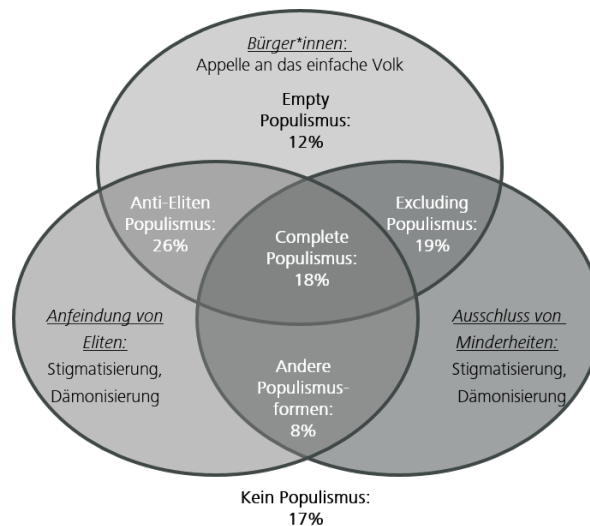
Bürger*innen:
Appelle an das einfache Volk

Empty Populismus: 12%

Anti-Eliten Populismus: 26%

Excluding Populismus: 19%

Complete Populismus: 18%

Anfeindung von Eliten:
Stigmatisierung, Dämonisierung

Andere Populismusformen: 8%

Ausschluss von Minderheiten:
Stigmatisierung, Dämonisierung

Kein Populismus: 17%